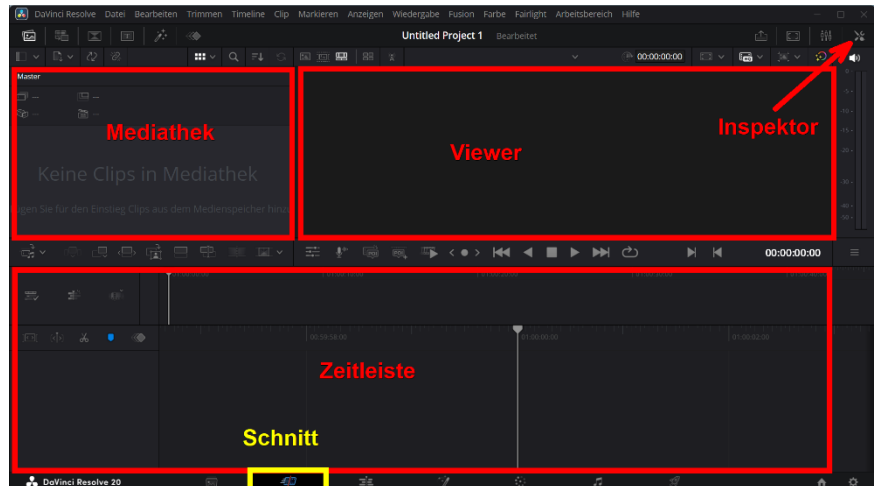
DaVinci Resolve Datei Bearbeiten Trimmen Timeline Clip Markieren Anzeigen Wiedergabe Fusion Farbe Fairlight Arbeitsbereich Hilfe

Untitled Project 1 Bearbeitet

00:00:00:00

Master

Mediathek

Keine Clips in Mediathek

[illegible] Sie für den Einstieg Clips aus dem Medienspeicher hin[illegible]

Viewer

Inspektor

00:00:00:00

00:59:58:00

01:00:00:00

01:00:02:00

Zeitleiste

Schnitt

DaVinci Resolve 20